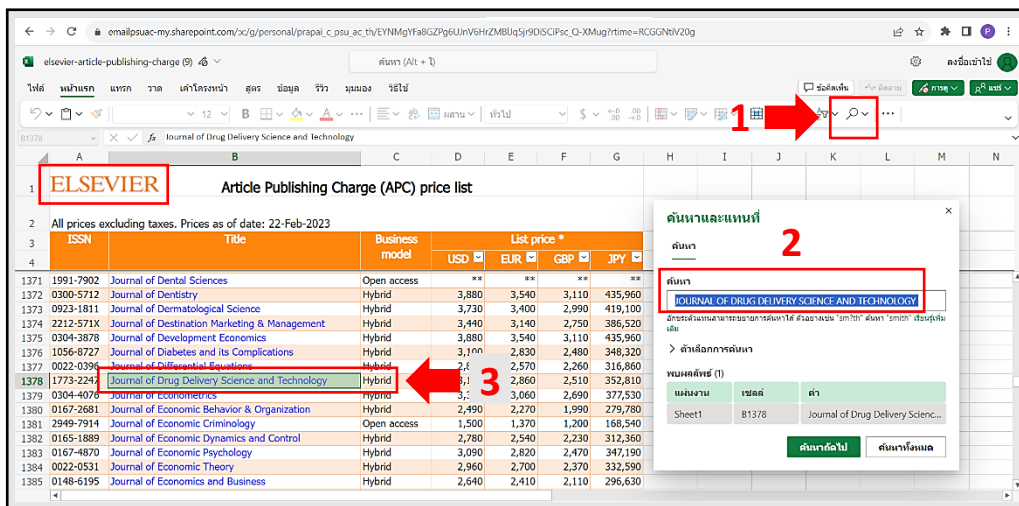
emailpsuac-my.sharepoint.com/:x:/g/personal/prapai_c_psu_ac_th/EYNMgYFa8GZPg6UJnV6HrZMBUq5jr9DiSCiPsc_Q-XMug?rtime=RCGGNtiV20g

elsevier-article-publishing-charge (9)
ค้นหา (Alt + Q)
ลงชื่อเข้าใช้

ไฟล์ หน้าแรก แทรก วาด เค้าโครงหน้า สูตร ข้อมูล รีวิว มุมมอง วิธีใช้
ข้อคิดเห็น ติดตาม การดู แชร์

12 B ผสาน ทั่วไป $

1

B1378 fx Journal of Drug Delivery Science and Technology

ELSEVIER Article Publishing Charge (APC) price list

All prices excluding taxes. Prices as of date: 22-Feb-2023

| | ISSN | Title | Business model | USD | EUR | GBP | JPY |
|---|---|---|---|---|---|---|---|
| 1371 | 1991-7902 | Journal of Dental Sciences | Open access | ** | ** | ** | ** |
| 1372 | 0300-5712 | Journal of Dentistry | Hybrid | 3,880 | 3,540 | 3,110 | 435,960 |
| 1373 | 0923-1811 | Journal of Dermatological Science | Hybrid | 3,730 | 3,400 | 2,990 | 419,100 |
| 1374 | 2212-571X | Journal of Destination Marketing & Management | Hybrid | 3,440 | 3,140 | 2,750 | 386,520 |
| 1375 | 0304-3878 | Journal of Development Economics | Hybrid | 3,880 | 3,540 | 3,110 | 435,960 |
| 1376 | 1056-8727 | Journal of Diabetes and its Complications | Hybrid | 3,100 | 2,830 | 2,480 | 348,320 |
| 1377 | 0022-0396 | Journal of Differential Equations | Hybrid | 2,8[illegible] | 2,570 | 2,260 | 316,860 |
| 1378 | 1773-2247 | Journal of Drug Delivery Science and Technology | Hybrid | 3,1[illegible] | 2,860 | 2,510 | 352,810 |
| 1379 | 0304-4076 | Journal of Econometrics | Hybrid | 3,3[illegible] | 3,060 | 2,690 | 377,530 |
| 1380 | 0167-2681 | Journal of Economic Behavior & Organization | Hybrid | 2,490 | 2,270 | 1,990 | 279,780 |
| 1381 | 2949-7914 | Journal of Economic Criminology | Open access | 1,500 | 1,370 | 1,200 | 168,540 |
| 1382 | 0165-1889 | Journal of Economic Dynamics and Control | Hybrid | 2,780 | 2,540 | 2,230 | 312,360 |
| 1383 | 0167-4870 | Journal of Economic Psychology | Hybrid | 3,090 | 2,820 | 2,470 | 347,190 |
| 1384 | 0022-0531 | Journal of Economic Theory | Hybrid | 2,960 | 2,700 | 2,370 | 332,590 |
| 1385 | 0148-6195 | Journal of Economics and Business | Hybrid | 2,640 | 2,410 | 2,110 | 296,630 |

List price *

3

ค้นหาและแทนที่
ค้นหา
2
ค้นหา
JOURNAL OF DRUG DELIVERY SCIENCE AND TECHNOLOGY
อักขระตัวแทนสามารถขยายการค้นหาได้ ตัวอย่างเช่น "sm?th" ค้นหา "smith" เรียนรู้เพิ่มเติม
> ตัวเลือกการค้นหา
พบผลลัพธ์ (1)
| แผ่นงาน | เซลล์ | ค่า |
|---|---|---|
| Sheet1 | B1378 | Journal of Drug Delivery Scienc... |
ค้นหาถัดไป ค้นหาทั้งหมด